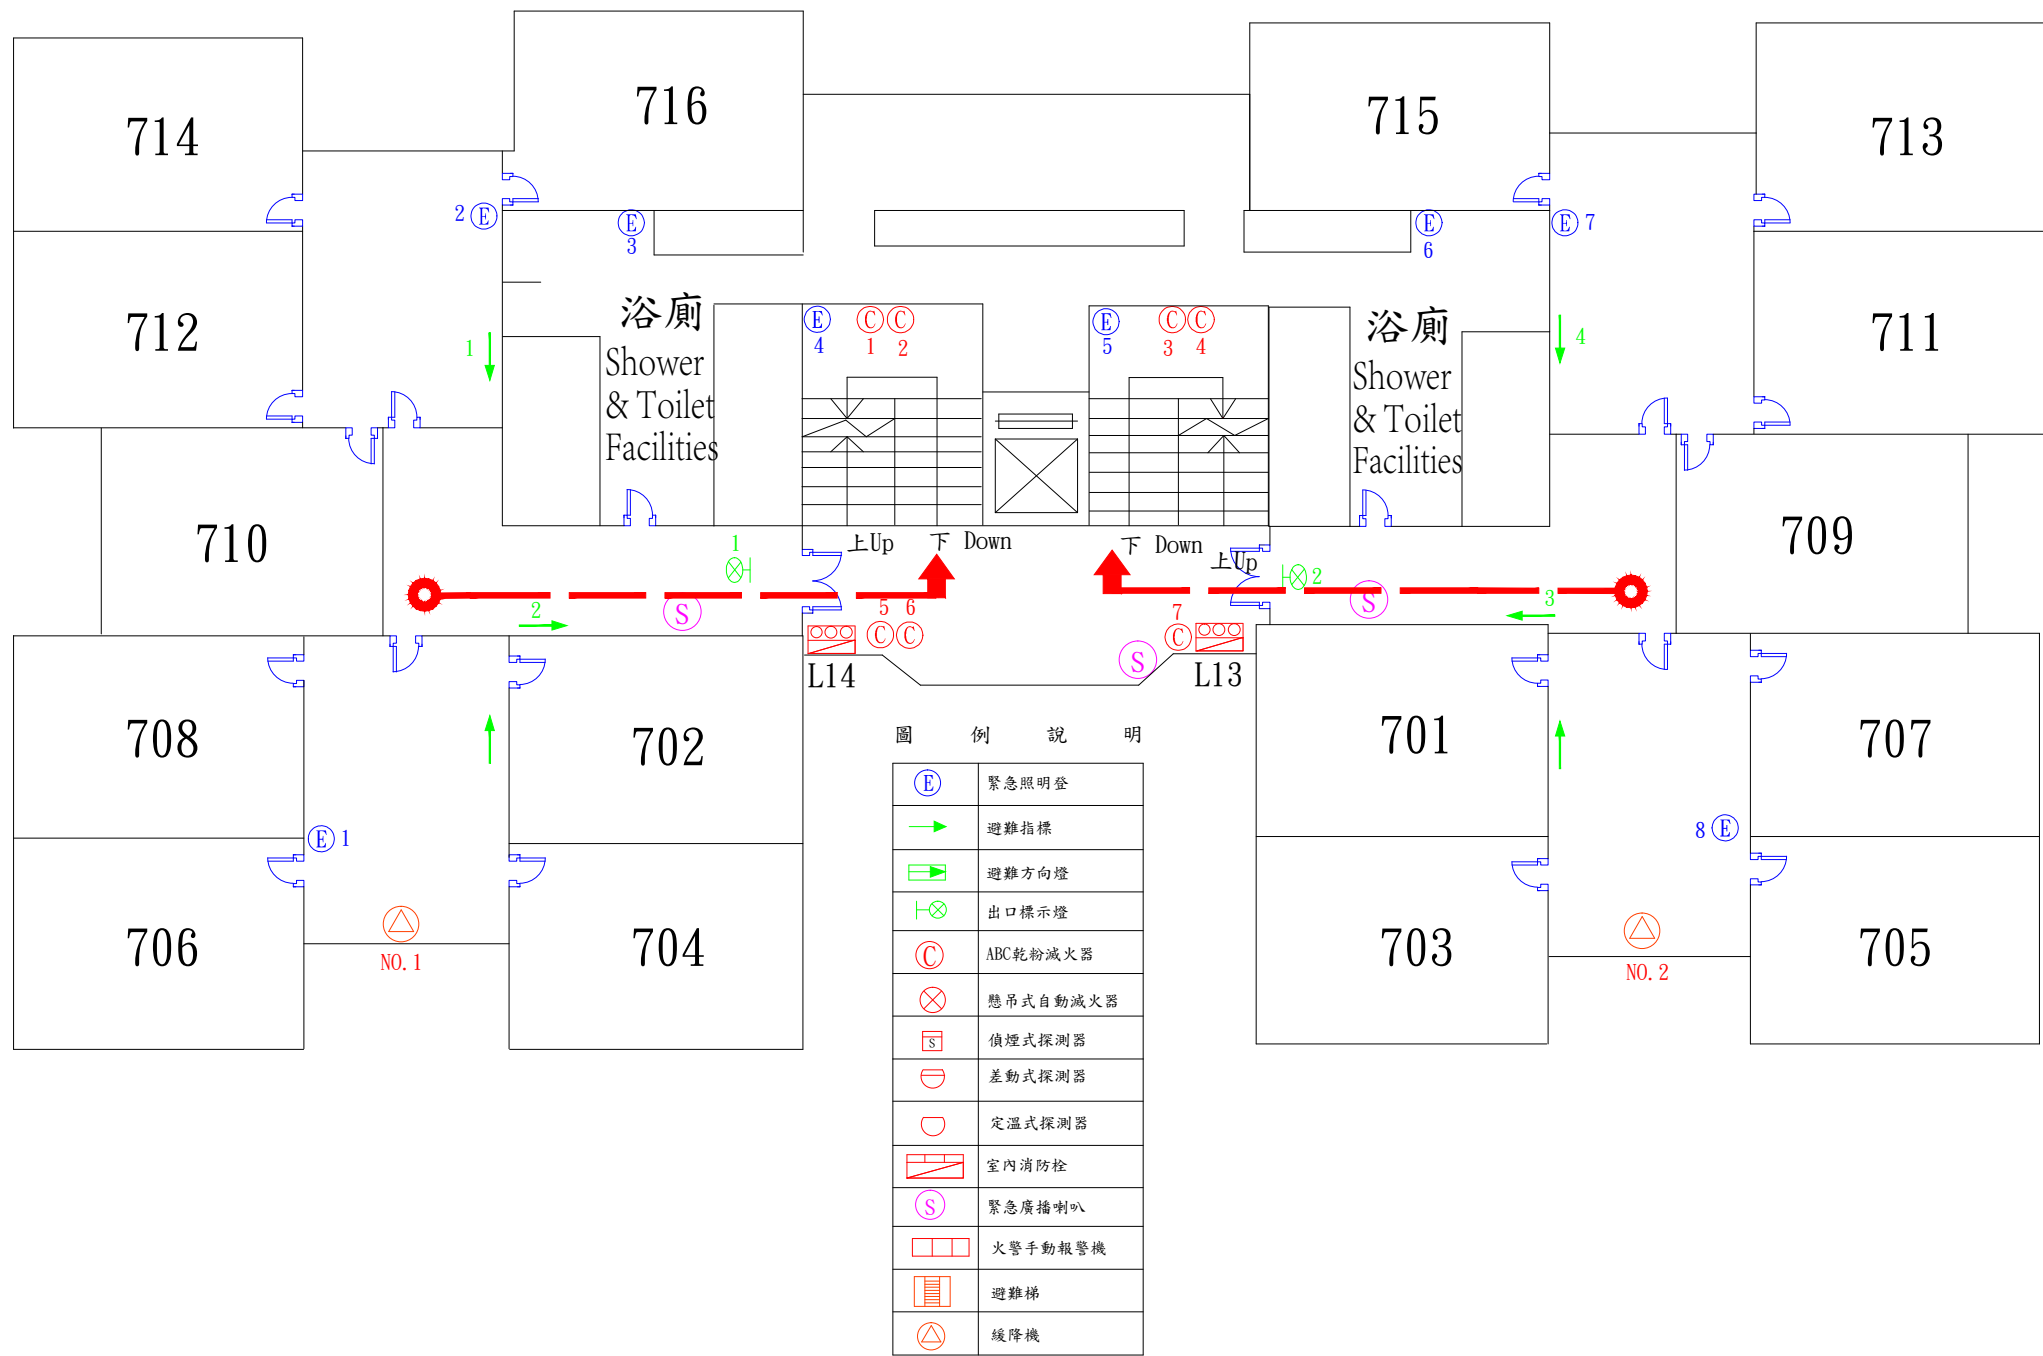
714

716

715

713

712

711

710

709

708

702

701

707

706

704

703

705

2 Ⓔ

Ⓔ 3

Ⓔ 6

Ⓔ 7

浴廁 Shower & Toilet Facilities

浴廁 Shower & Toilet Facilities

1

4

Ⓔ 4

Ⓒ Ⓒ 1 2

Ⓔ 5

Ⓒ Ⓒ 3 4

上Up 下 Down

下 Down 上Up

1

2

2

3

5 6

7

Ⓢ

Ⓢ

Ⓢ

L14

L13

Ⓔ 1

8 Ⓔ

NO. 1

NO. 2

圖 例 說 明

| | |
|---|---|
| Ⓔ | 緊急照明登 |
| | 避難指標 |
| | 避難方向燈 |
| | 出口標示燈 |
| Ⓒ | ABC乾粉滅火器 |
| | 懸吊式自動滅火器 |
| S | 偵煙式探測器 |
| | 差動式探測器 |
| | 定溫式探測器 |
| | 室內消防栓 |
| Ⓢ | 緊急廣播喇叭 |
| | 火警手動報警機 |
| | 避難梯 |
| | 緩降機 |